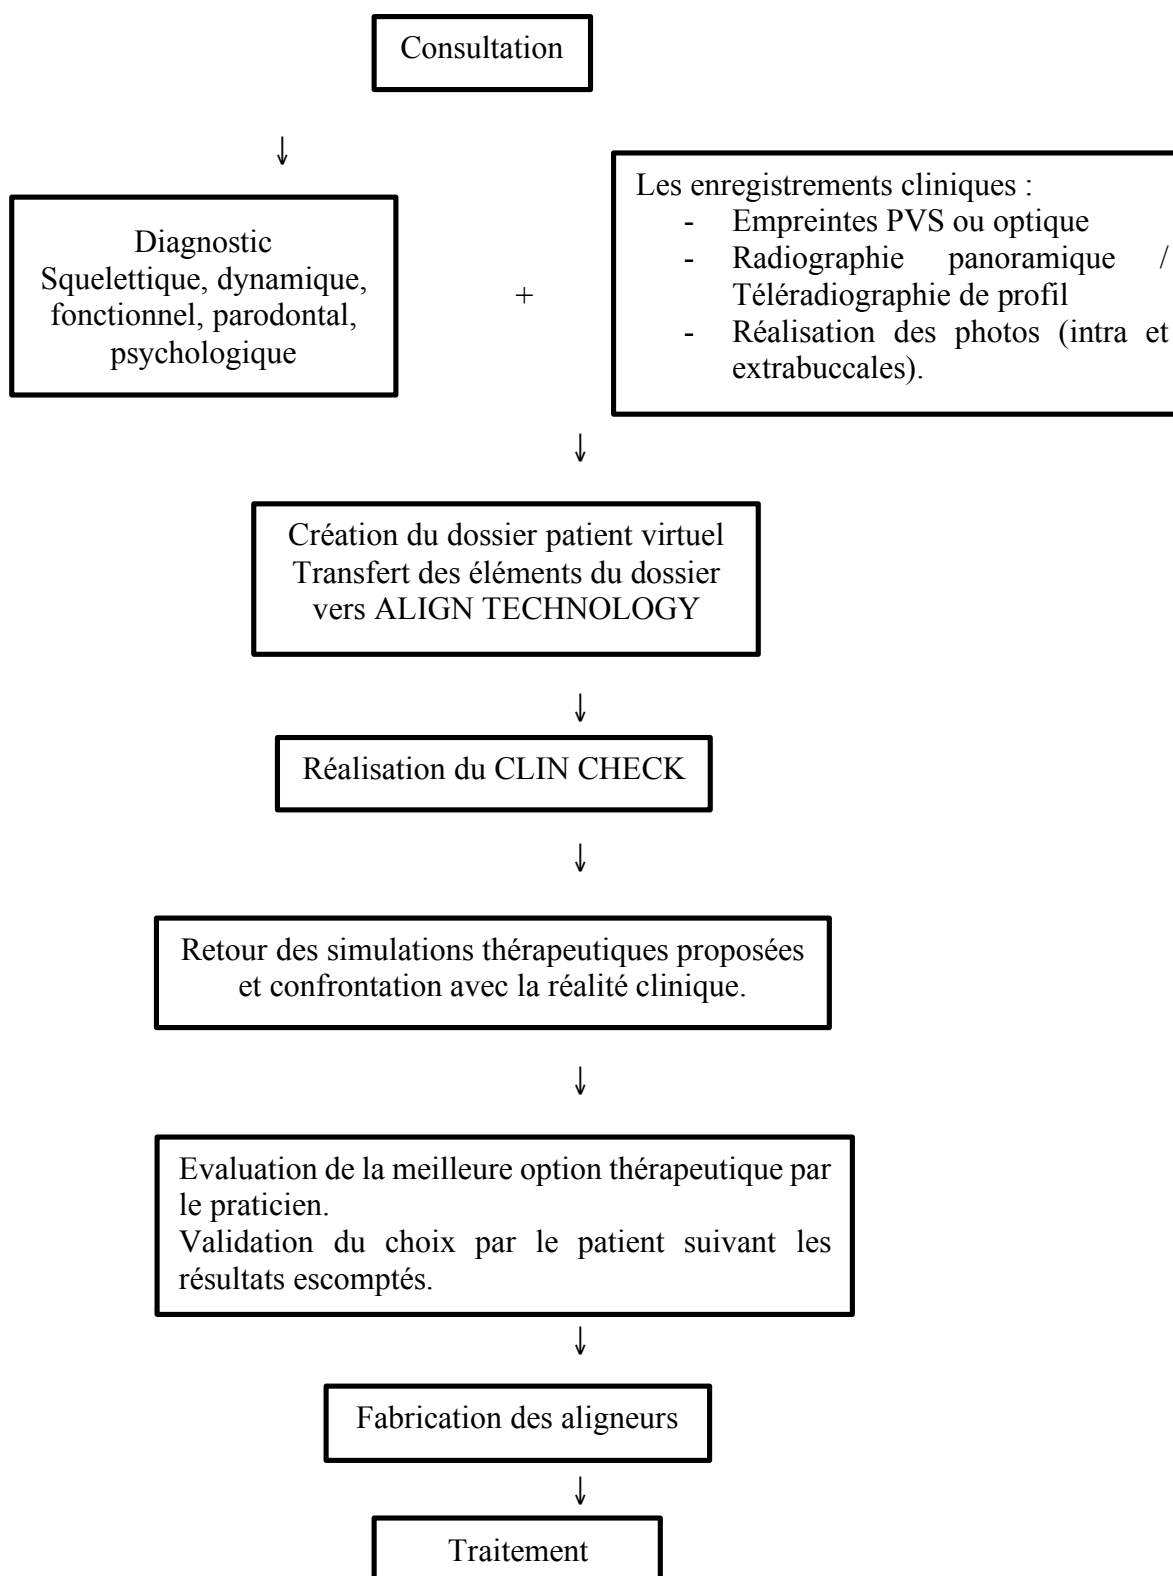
Consultation

↓

Diagnostic
Squelettique, dynamique, fonctionnel, parodontal, psychologique

+

Les enregistrements cliniques :
- Empreintes PVS ou optique
- Radiographie panoramique / Téléradiographie de profil
- Réalisation des photos (intra et extrabuccales).

↓

Création du dossier patient virtuel
Transfert des éléments du dossier vers ALIGN TECHNOLOGY

↓

Réalisation du CLIN CHECK

↓

Retour des simulations thérapeutiques proposées et confrontation avec la réalité clinique.

↓

Evaluation de la meilleure option thérapeutique par le praticien.
Validation du choix par le patient suivant les résultats escomptés.

↓

Fabrication des aligneurs

↓

Traitement